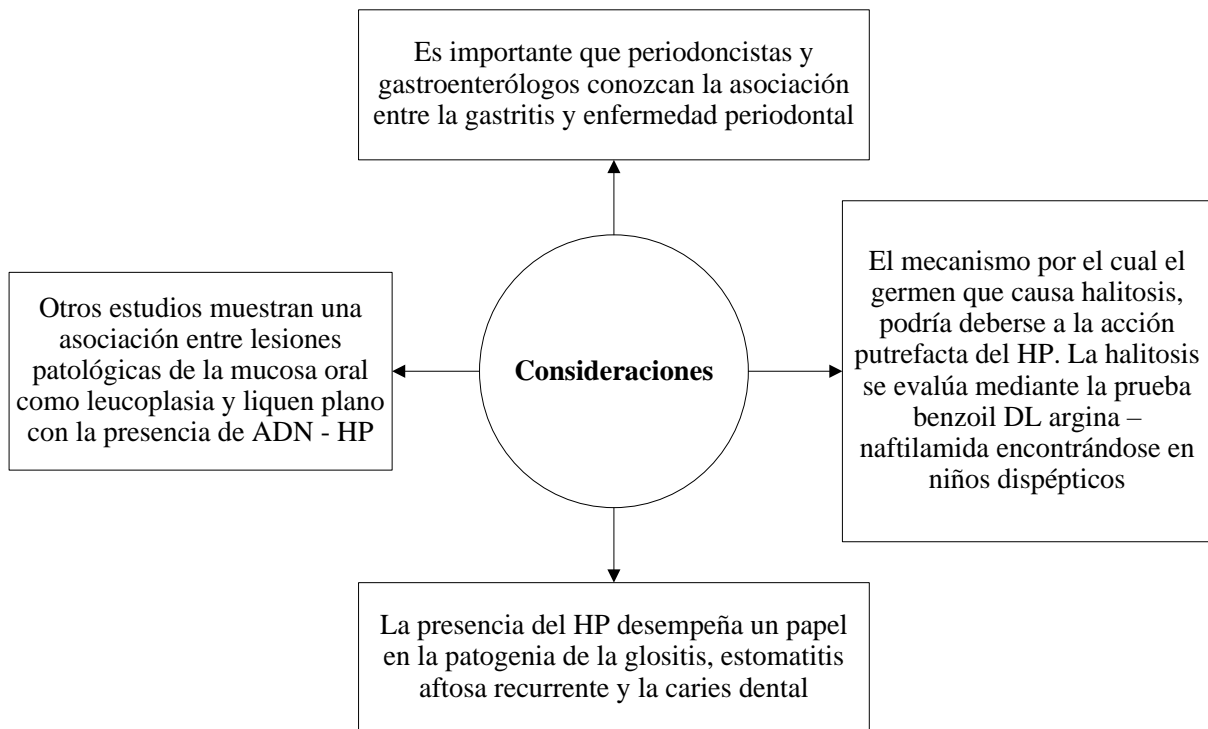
Es importante que periodoncistas y gastroenterólogos conozcan la asociación entre la gastritis y enfermedad periodontal

Otros estudios muestran una asociación entre lesiones patológicas de la mucosa oral como leucoplasia y liquen plano con la presencia de ADN - HP

Consideraciones

El mecanismo por el cual el germen que causa halitosis, podría deberse a la acción putrefacta del HP. La halitosis se evalúa mediante la prueba benzoil DL argina – naftilamida encontrándose en niños dispépticos

La presencia del HP desempeña un papel en la patogenia de la glositis, estomatitis aftosa recurrente y la caries dental